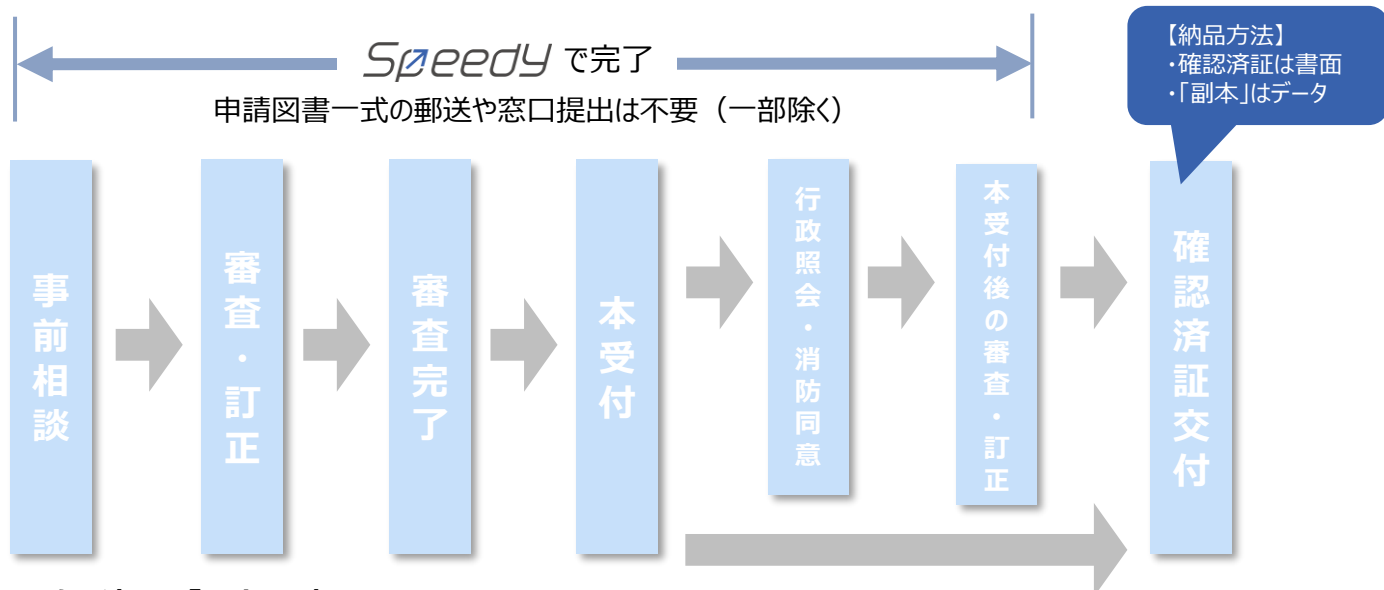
Speedy で完了

申請図書一式の郵送や窓口提出は不要（一部除く）

【納品方法】
・確認済証は書面
・「副本」はデータ

事前相談

審査・訂正

審査完了

本受付

行政照会・消防同意

本受付後の審査・訂正

確認済証交付